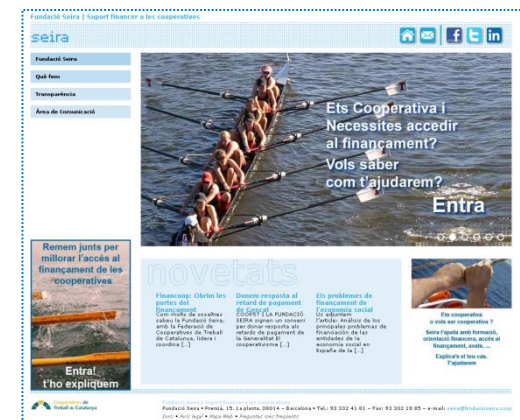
Fundació Seira | Suport financer a les cooperatives

seira

Fundació Seira

Què fem

Transparència

Àrea de Comunicació

Ets Cooperativa i Necessites accedir al finançament?
Vols saber com t'ajudarem?

Entra

Remem junts per millorar l'accés al finançament de les cooperatives

Entra!
t'ho expliquem

novetats

Financoop: Obrim les portes del finançament
Com molts de vosaltres sabeu la Fundació Seira, amb la Federació de Cooperatives de Treball de Catalunya, lidera i coordina [...]

Donem resposta al retard de pagament de Gencat
COOPEST I LA FUNDACIÓ SEIRA signen un conveni per donar resposta als retards de pagament de la Generalitat El cooperativisme [...]

Els problemes de finançament de l'economia social
Us adjuntem l'article: Anàlisis de los principales problemas de financiación de las entidades de la economía social en España de la [...]

Ets cooperativa o vols ser cooperativa?
Seira t'ajuda amb formació, orientació financera, accés al finançament, avals, ...
Explica'ns el teu cas. T'ajudarem

Federació de Cooperatives de Treball de Catalunya

Fundació Seira | Suport financer a les cooperatives
Fundació Seira • Premià, 15. 1a planta. 08014 – Barcelona • Tel.: 93 332 41 61 – Fax: 93 332 18 85 – e-mail: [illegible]
Inici • Avís legal • Mapa Web • Preguntes més freqüents